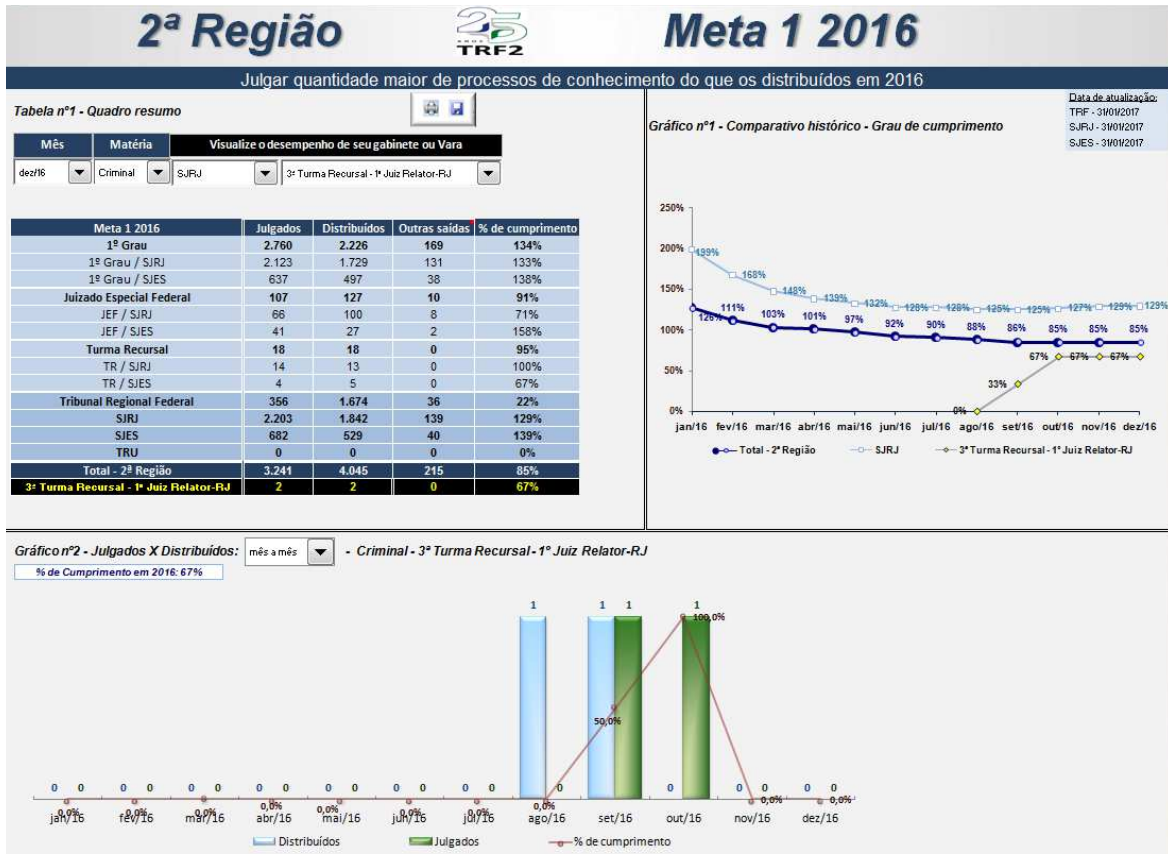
2ª Região

25 TRF2

Meta 1 2016

Julgar quantidade maior de processos de conhecimento do que os distribuídos em 2016

Tabela nº1 - Quadro resumo

| Mês | Matéria | Visualize o desempenho de seu gabinete ou Vara | |
|---|---|---|---|
| dez/16 | Criminal | SJRJ | 3ª Turma Recursal - 1º Juiz Relator-RJ |

| Meta 1 2016 | Julgados | Distribuídos | Outras saídas | % de cumprimento |
|---|---|---|---|---|
| 1º Grau | 2.760 | 2.226 | 169 | 134% |
| 1º Grau / SJRJ | 2.123 | 1.729 | 131 | 133% |
| 1º Grau / SJES | 637 | 497 | 38 | 138% |
| Juizado Especial Federal | 107 | 127 | 10 | 91% |
| JEF / SJRJ | 66 | 100 | 8 | 71% |
| JEF / SJES | 41 | 27 | 2 | 158% |
| Turma Recursal | 18 | 18 | 0 | 95% |
| TR / SJRJ | 14 | 13 | 0 | 100% |
| TR / SJES | 4 | 5 | 0 | 67% |
| Tribunal Regional Federal | 356 | 1.674 | 36 | 22% |
| SJRJ | 2.203 | 1.842 | 139 | 129% |
| SJES | 682 | 529 | 40 | 139% |
| TRU | 0 | 0 | 0 | 0% |
| Total - 2ª Região | 3.241 | 4.045 | 215 | 85% |
| 3ª Turma Recursal - 1º Juiz Relator-RJ | 2 | 2 | 0 | 67% |

Data de atualização:
TRF - 31/01/2017
SJRJ - 31/01/2017
SJES - 31/01/2017

Gráfico nº1 - Comparativo histórico - Grau de cumprimento

250%
200%
150%
100%
50%
0%

199% 168% 148% 139% 132% 128% 128% 125% 125% 127% 129% 129%
126% 111% 103% 101% 97% 92% 90% 88% 86% 85% 85% 85%
0% 33% 67% 67% 67% 67%

jan/16 fev/16 mar/16 abr/16 mai/16 jun/16 jul/16 ago/16 set/16 out/16 nov/16 dez/16

Total - 2ª Região   SJRJ   3ª Turma Recursal - 1º Juiz Relator-RJ

Gráfico nº2 - Julgados X Distribuídos: mês a mês - Criminal - 3ª Turma Recursal - 1º Juiz Relator-RJ

% de Cumprimento em 2016: 67%

0 0 0,0% jan/16
0 0 0,0% fev/16
0 0 0,0% mar/16
0 0 0,0% abr/16
0 0 0,0% mai/16
0 0 0,0% jun/16
0 0 0,0% jul/16
1 0 0,0% ago/16
1 1 50,0% set/16
0 1 100,0% out/16
0 0 0,0% nov/16
0 0 0,0% dez/16

Distribuídos   Julgados   % de cumprimento